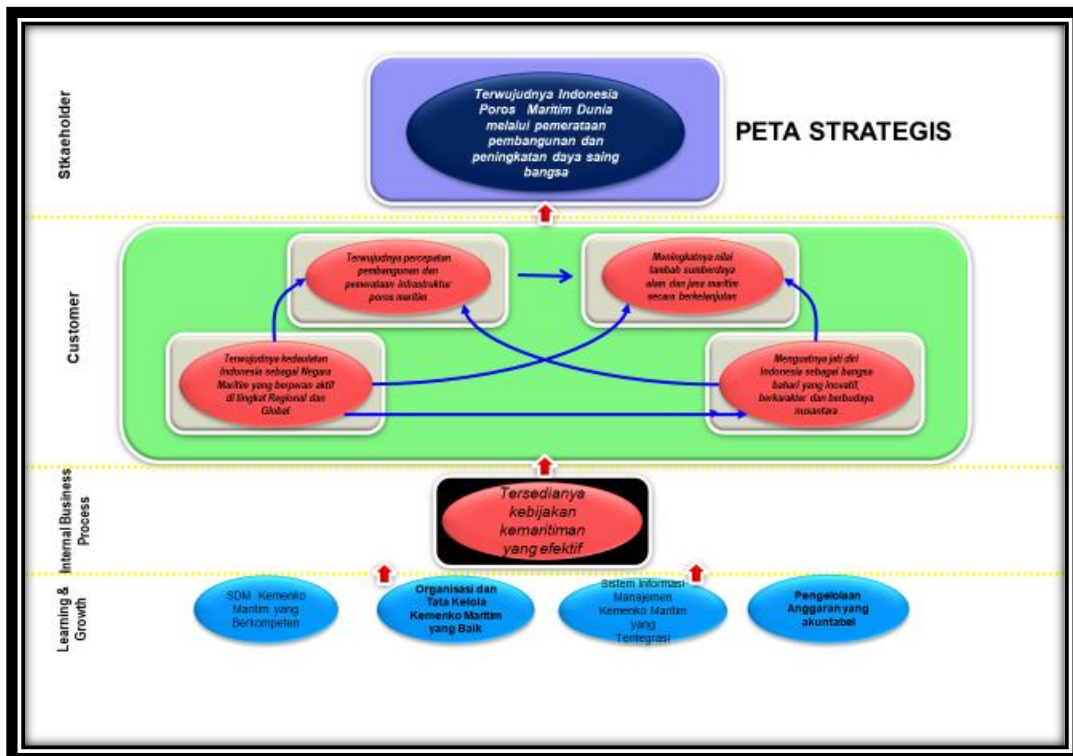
Stkaeholder

Terwujudnya Indonesia Poros Maritim Dunia melalui pemerataan pembangunan dan peningkatan daya saing bangsa

PETA STRATEGIS

Customer

Terwujudnya percepatan pembangunan dan pemerataan infrastruktur poros maritim

Meningkatnya nilai tambah sumberdaya alam dan jasa maritim secara berkelanjutan

Terwujudnya kedaulatan Indonesia sebagai Negara Maritim yang berperan aktif di tingkat Regional dan Global

Menguatnya jati diri Indonesia sebagai bangsa bahari yang inovatif, berkarakter dan berbudaya nusantara

Internal Business Process

Tersedianya kebijakan kemaritiman yang efektif

Learning & Growth

SDM Kemenko Maritim yang Berkompeten

Organisasi dan Tata Kelola Kemenko Maritim yang Baik

Sistem Informasi Manajemen Kemenko Maritim yang Terintegrasi

Pengelolaan Anggaran yang akuntabel